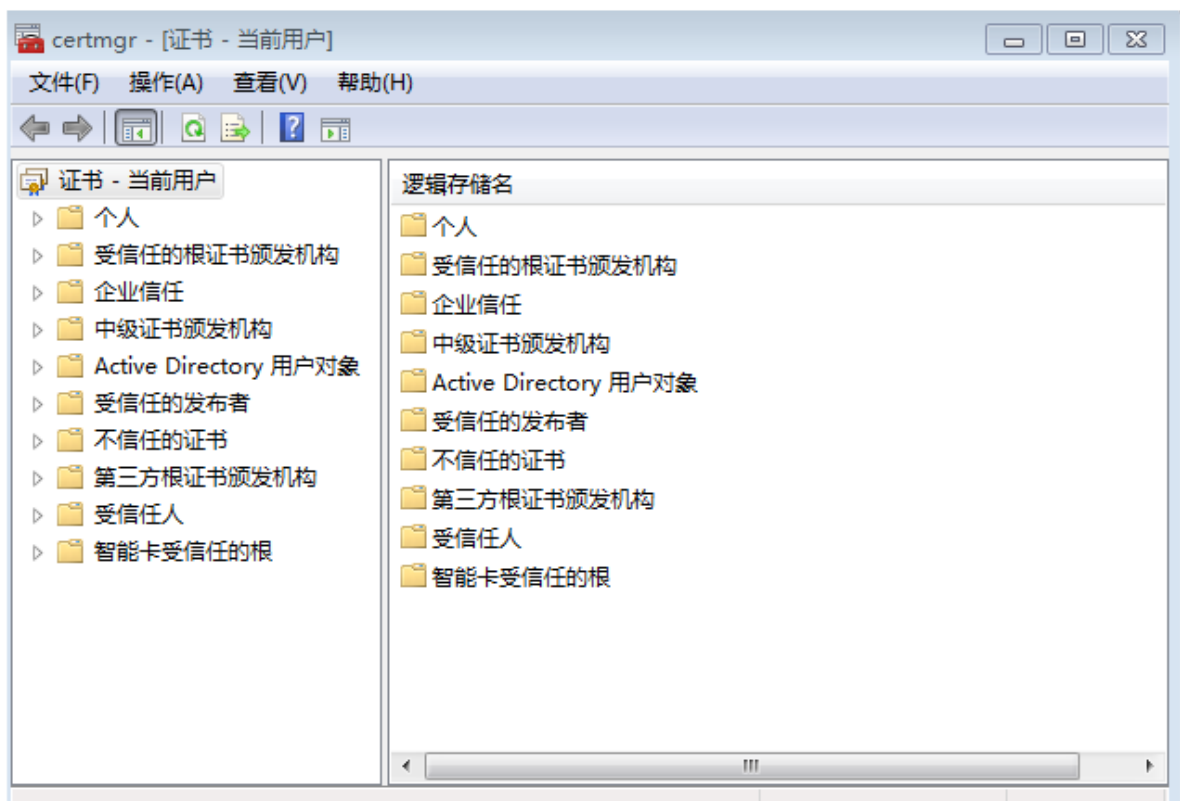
certmgr - [证书 - 当前用户]

文件(F) 操作(A) 查看(V) 帮助(H)

证书 - 当前用户
个人
受信任的根证书颁发机构
企业信任
中级证书颁发机构
Active Directory 用户对象
受信任的发布者
不信任的证书
第三方根证书颁发机构
受信任人
智能卡受信任的根

逻辑存储名
个人
受信任的根证书颁发机构
企业信任
中级证书颁发机构
Active Directory 用户对象
受信任的发布者
不信任的证书
第三方根证书颁发机构
受信任人
智能卡受信任的根